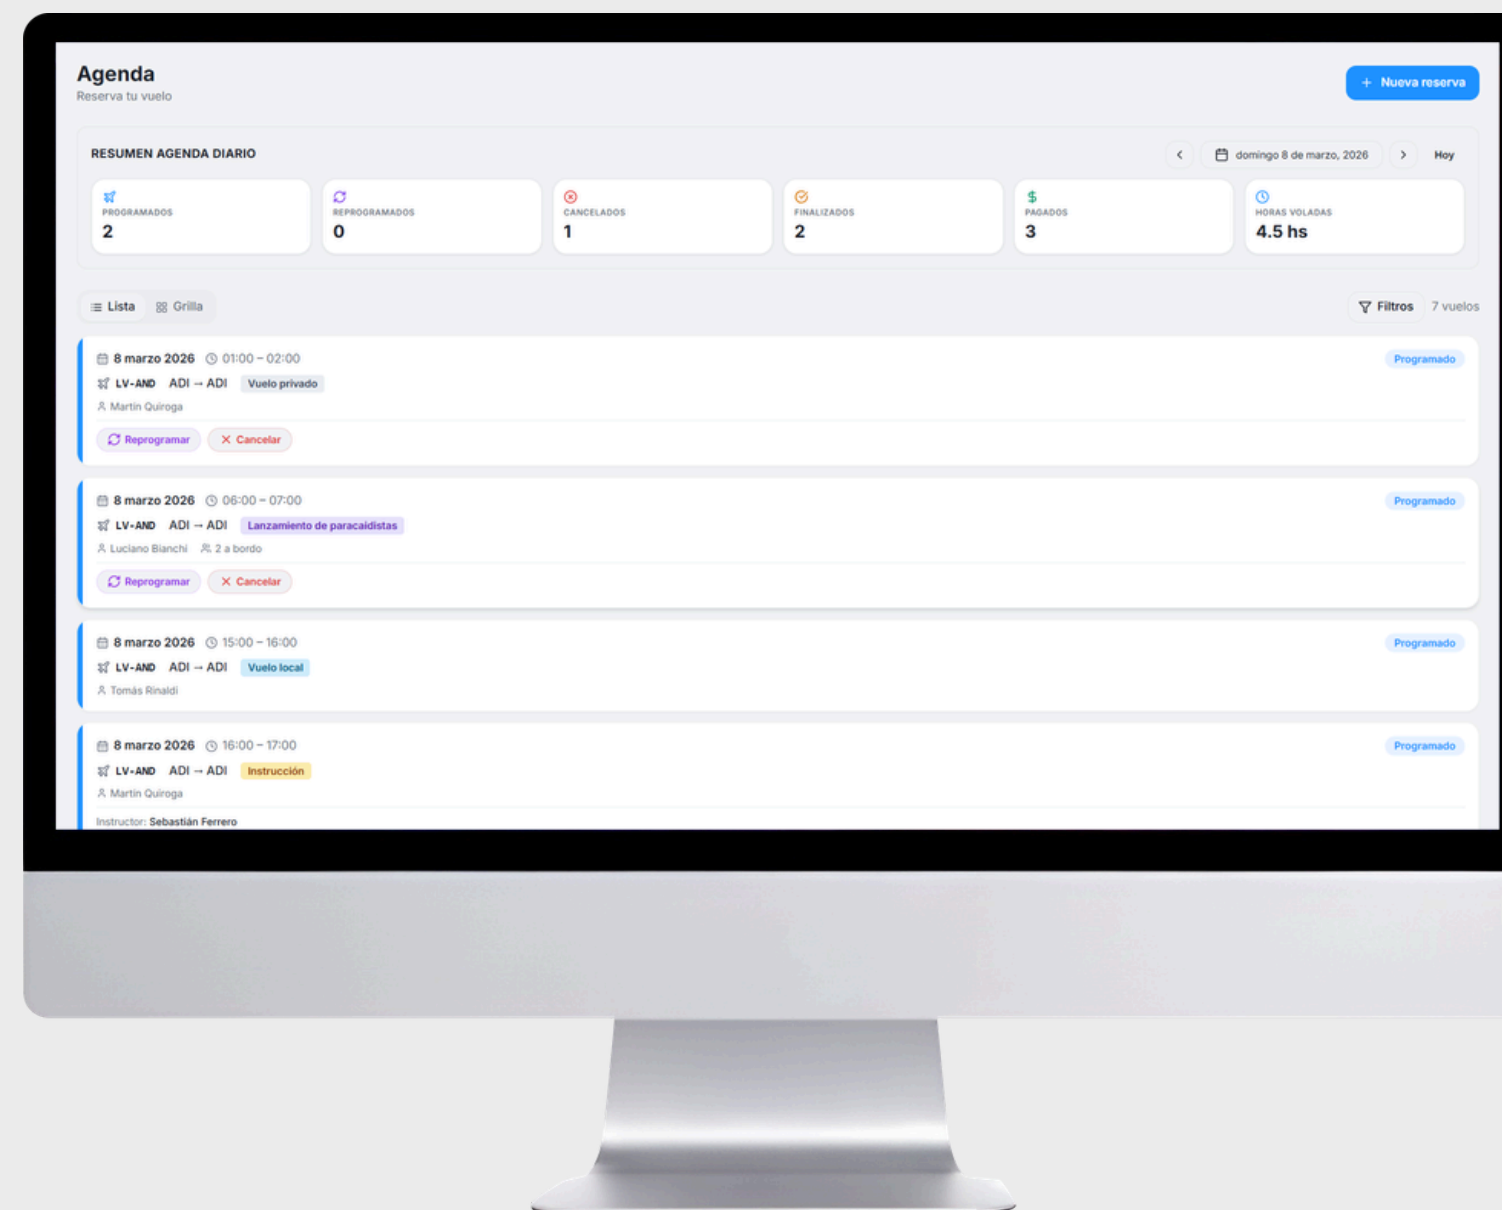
Agenda
Reserva tu vuelo

+ Nueva reserva

RESUMEN AGENDA DIARIO

domingo 8 de marzo, 2026

Hoy

PROGRAMADOS
2

REPROGRAMADOS
0

CANCELADOS
1

FINALIZADOS
2

PAGADOS
3

HORAS VOLADAS
4.5 hs

Lista Grilla

Filtros 7 vuelos

8 marzo 2026 01:00 – 02:00
LV-AND ADI → ADI Vuelo privado
Martín Quiroga
Programado
Reprogramar Cancelar

8 marzo 2026 06:00 – 07:00
LV-AND ADI → ADI Lanzamiento de paracaidistas
Luciano Bianchi 2 a bordo
Programado
Reprogramar Cancelar

8 marzo 2026 15:00 – 16:00
LV-AND ADI → ADI Vuelo local
Tomás Rinaldi
Programado

8 marzo 2026 16:00 – 17:00
LV-AND ADI → ADI Instrucción
Martín Quiroga
Programado
Instructor: Sebastián Ferrero